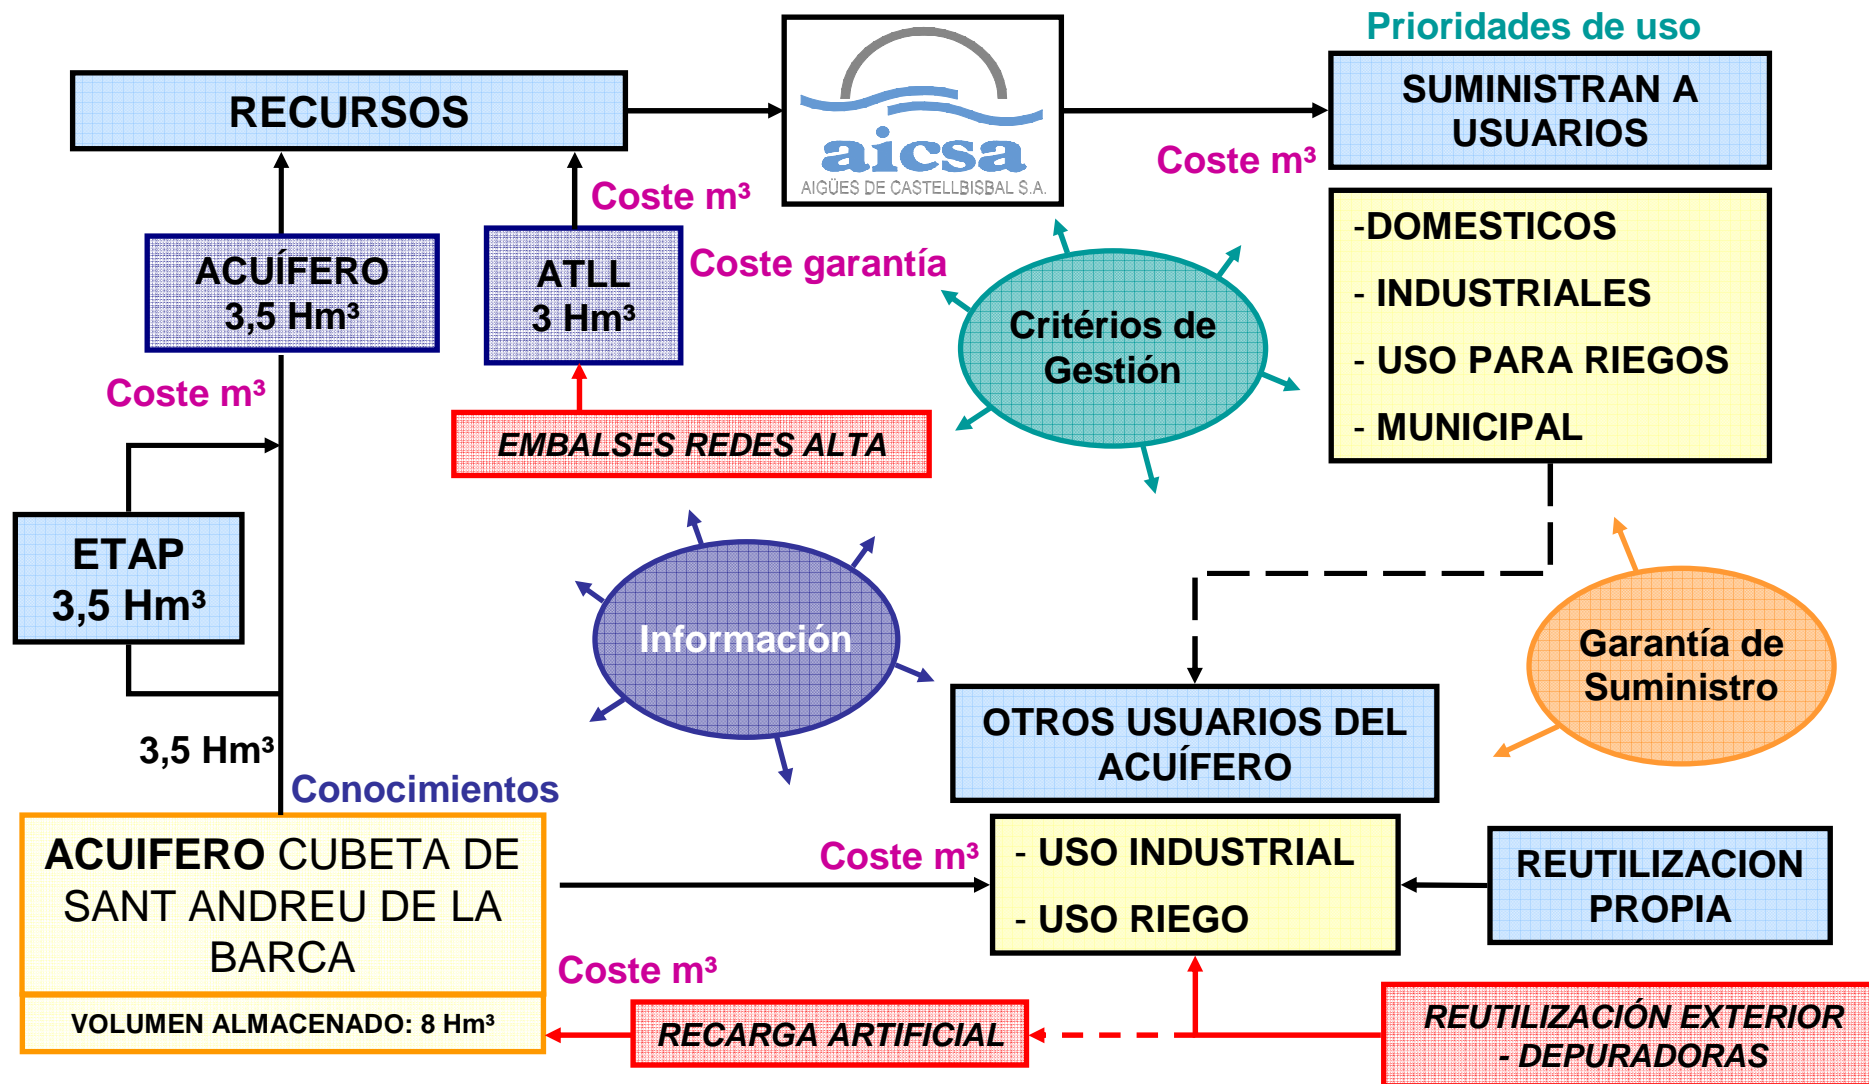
RECURSOS

aicsa
AIGÜES DE CASTELLBISBAL S.A.

Prioridades de uso

SUMINISTRAN A USUARIOS

Coste m³

Coste m³

ACUÍFERO
3,5 Hm³

ATLL
3 Hm³

Coste garantía

Critérios de Gestión

-DOMESTICOS

- INDUSTRIALES

- USO PARA RIEGOS

- MUNICIPAL

Coste m³

EMBALSES REDES ALTA

ETAP
3,5 Hm³

Información

Garantía de Suministro

OTROS USUARIOS DEL ACUÍFERO

3,5 Hm³

Conocimientos

ACUIFERO CUBETA DE SANT ANDREU DE LA BARCA

VOLUMEN ALMACENADO: 8 Hm³

Coste m³

- USO INDUSTRIAL

- USO RIEGO

REUTILIZACION PROPIA

Coste m³

RECARGA ARTIFICIAL

REUTILIZACIÓN EXTERIOR - DEPURADORAS